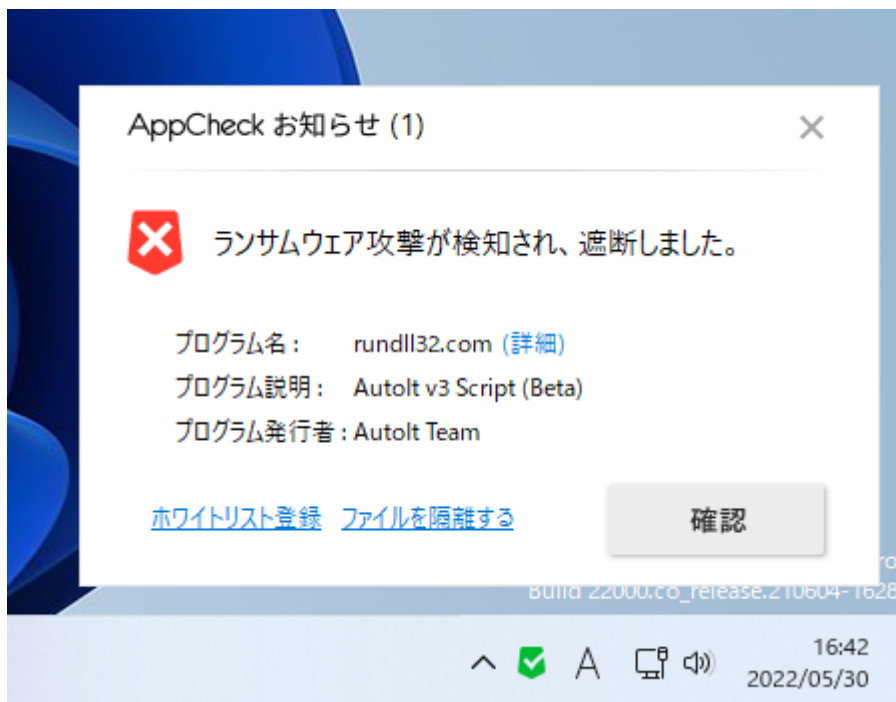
AppCheck お知らせ (1)

ランサムウェア攻撃が検知され、遮断しました。

プログラム名： rundll32.com (詳細)
プログラム説明： AutoIt v3 Script (Beta)
プログラム発行者 : AutoIt Team

ホワイトリスト登録 ファイルを隔離する

確認

ro
Build 22000.co_release.210604-1628

A

16:42
2022/05/30